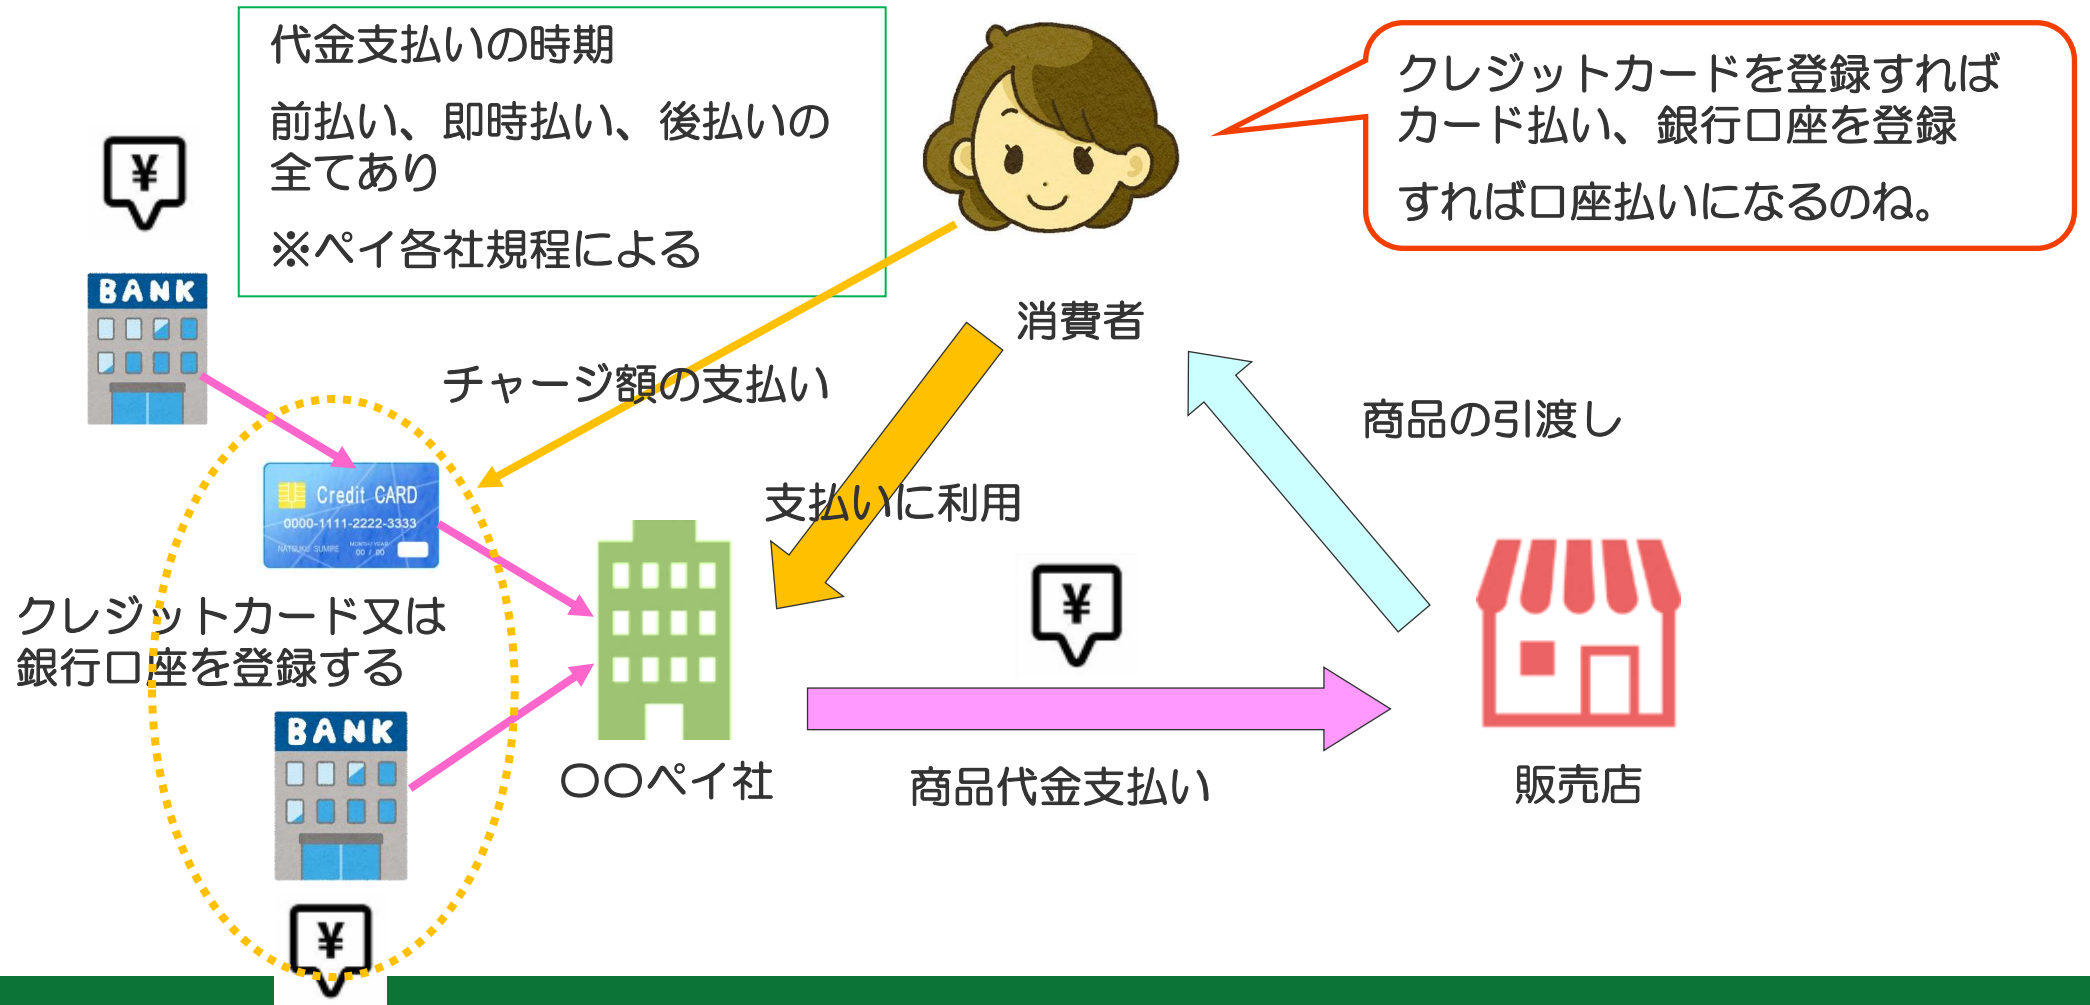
代金支払いの時期

前払い、即時払い、後払いの全てあり

※ペイ各社規程による

クレジットカードを登録すればカード払い、銀行口座を登録すれば口座払いになるのね。

¥

BANK

消費者

チャージ額の支払い

商品の引渡し

Credit CARD
0000-1111-2222-3333

支払いに利用

クレジットカード又は銀行口座を登録する

¥

BANK

〇〇ペイ社

商品代金支払い

販売店

¥